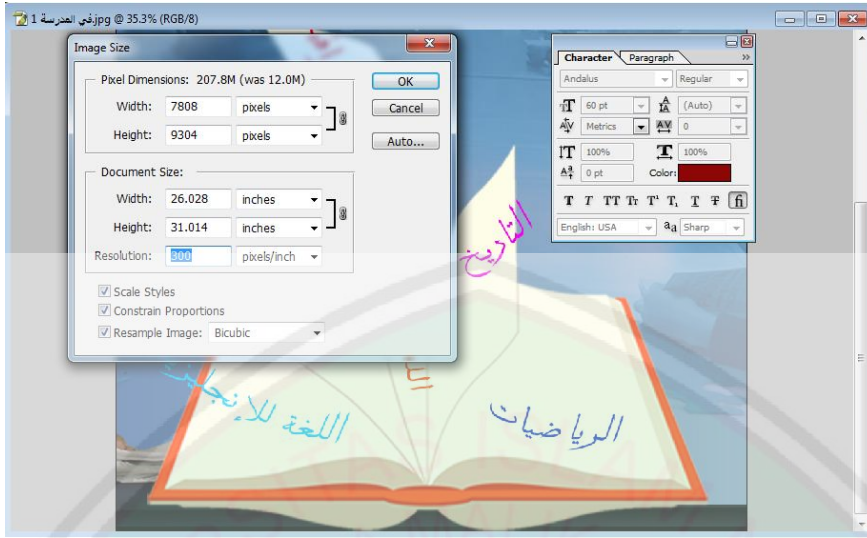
في المدرسة 1.jpg @ 35.3% (RGB/8)

Image Size

Pixel Dimensions: 207.8M (was 12.0M)

Width: 7808 pixels

Height: 9304 pixels

OK

Cancel

Auto...

Document Size:

Width: 26.028 inches

Height: 31.014 inches

Resolution: 300 pixels/inch

Scale Styles

Constrain Proportions

Resample Image: Bicubic

Character Paragraph

Andalus Regular

60 pt (Auto)

Metrics 0

100% 100%

0 pt Color:

T T TT Tr T¹ T₁ T Ŧ fi

English: USA aa Sharp

التاريخ

اللغة الانجليزية

الرياضيات